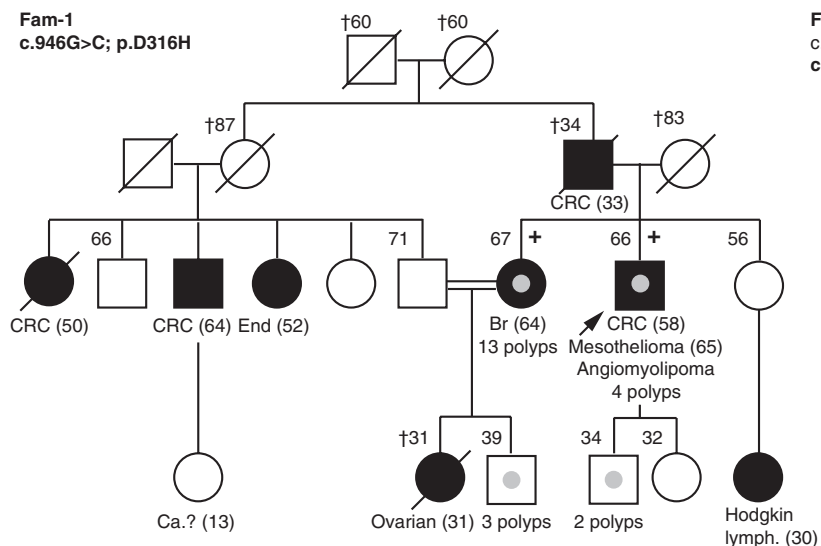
Fam-1
c.946G>C; p.D316H

F
c
c

†60 †60

†87 †34 †83

CRC (33)

66 71 67 + 66 + 56

CRC (50) CRC (64) End (52) Br (64) 13 polyps CRC (58) Mesothelioma (65) Angiomyolipoma 4 polyps

†31 39 34 32

Ca.? (13) Ovarian (31) 3 polyps 2 polyps Hodgkin lymph. (30)